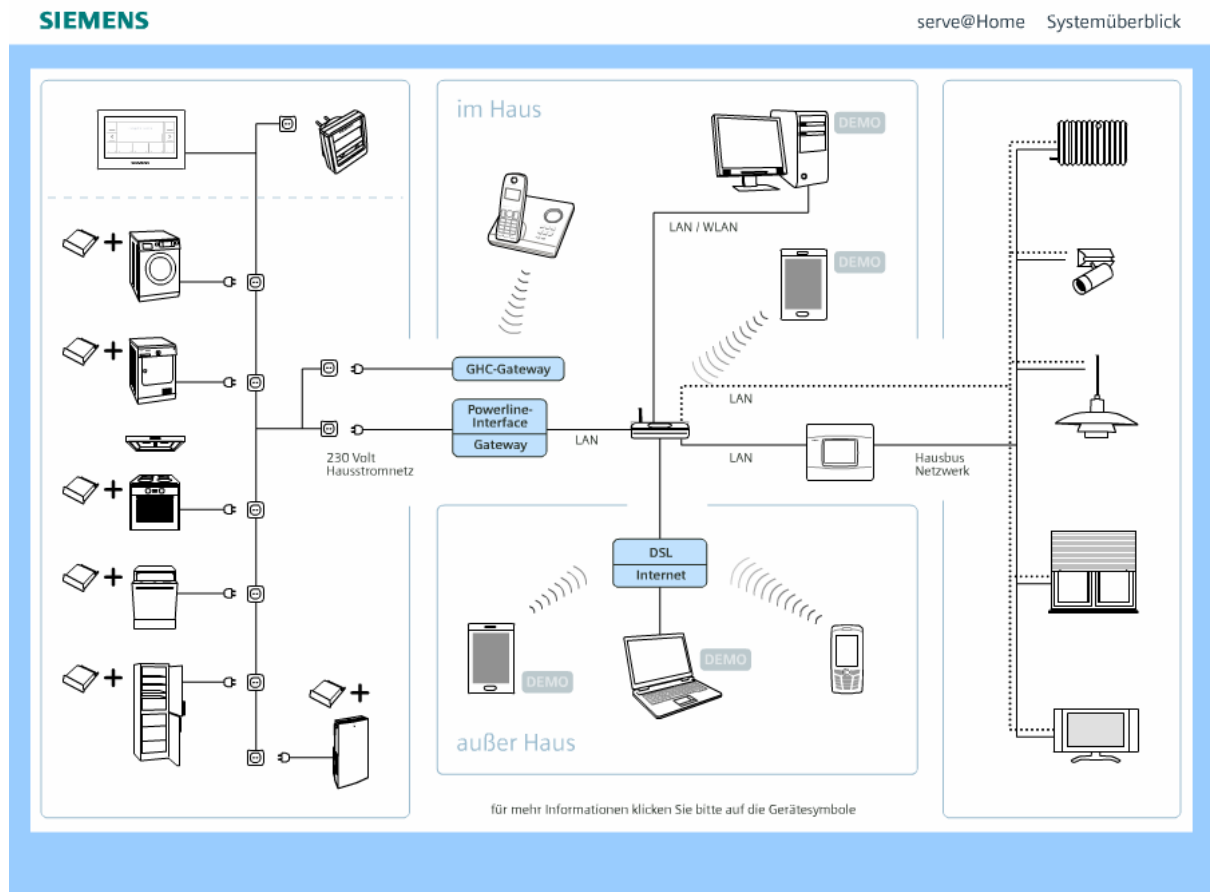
SIEMENS

serve@Home Systemüberblick

im Haus

DEMO

LAN / WLAN

DEMO

GHC-Gateway

Powerline-Interface

Gateway

230 Volt
Hausstromnetz

LAN

LAN

LAN

Hausbus
Netzwerk

DSL

Internet

DEMO

DEMO

außer Haus

für mehr Informationen klicken Sie bitte auf die Gerätesymbole